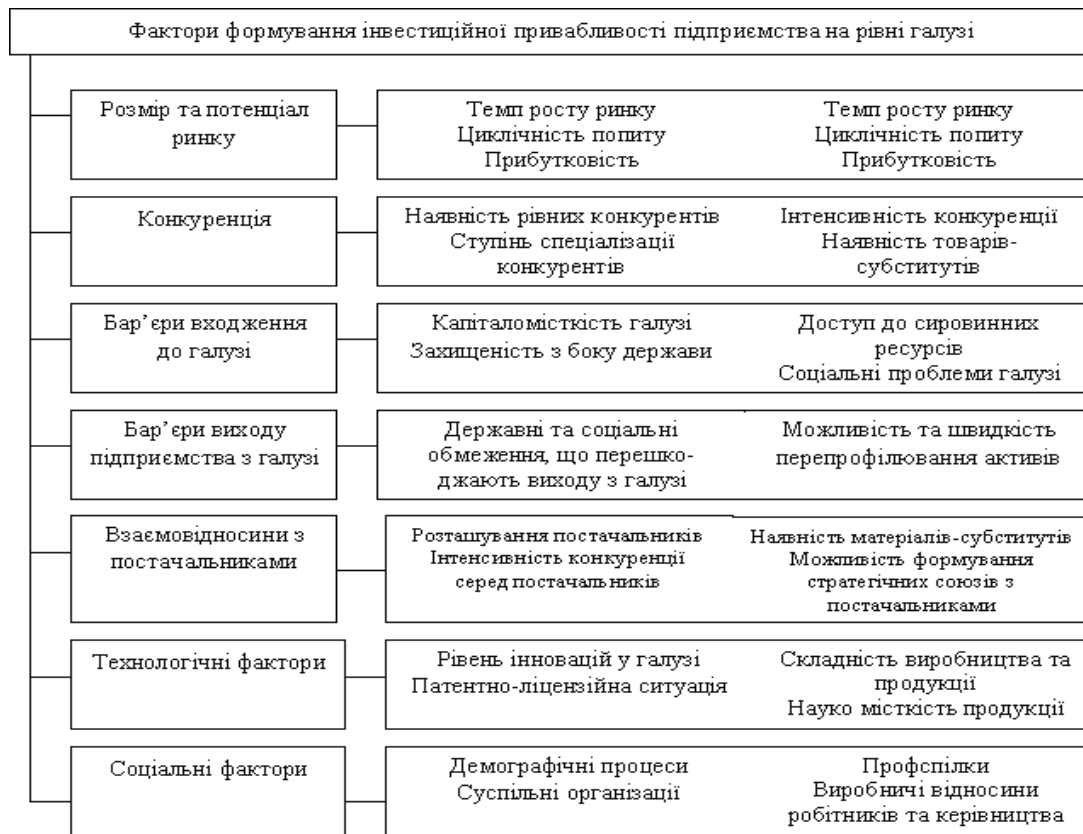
Фактори формування інвестиційної привабливості підприємства на рівні галузі

Розмір та потенціал ринку

Темп росту ринку
Циклічність попиту
Прибутковість

Темп росту ринку
Циклічність попиту
Прибутковість

Конкуренція

Наявність рівних конкурентів
Ступінь спеціалізації конкурентів

Інтенсивність конкуренції
Наявність товарів-субститутів

Бар'єри входження до галузі

Капіталомісткість галузі
Захищеність з боку держави

Доступ до сировинних ресурсів
Соціальні проблеми галузі

Бар'єри виходу підприємства з галузі

Державні та соціальні обмеження, що перешкоджають виходу з галузі

Можливість та швидкість перепрофілювання активів

Взаємовідносини з постачальниками

Розташування постачальників
Інтенсивність конкуренції серед постачальників

Наявність матеріалів-субститутів
Можливість формування стратегічних союзів з постачальниками

Технологічні фактори

Рівень інновацій у галузі
Патентно-ліцензійна ситуація

Складність виробництва та продукції
Науко місткість продукції

Соціальні фактори

Демографічні процеси
Суспільні організації

Профспілки
Виробничі відносини робітників та керівництва